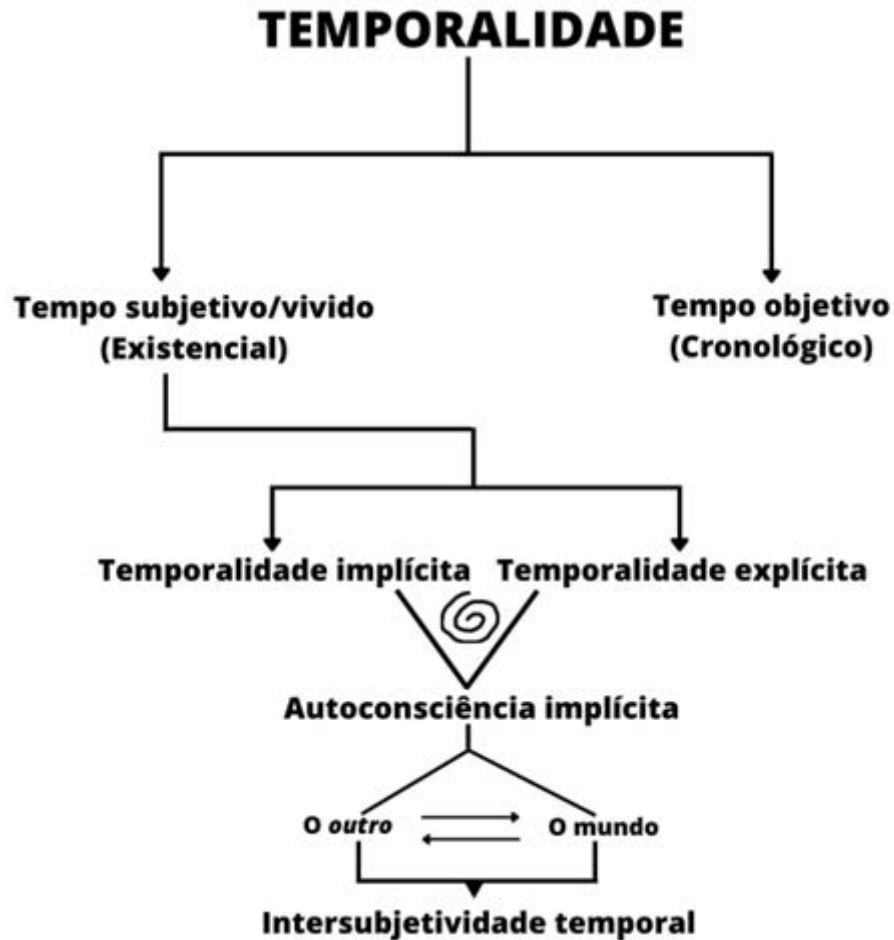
TEMPORALIDADE

Tempo subjetivo/vivido (Existencial)

Tempo objetivo (Cronológico)

Temporalidade implícita

Temporalidade explícita

Autoconsciência implícita

O *outro*

O mundo

Intersubjetividade temporal